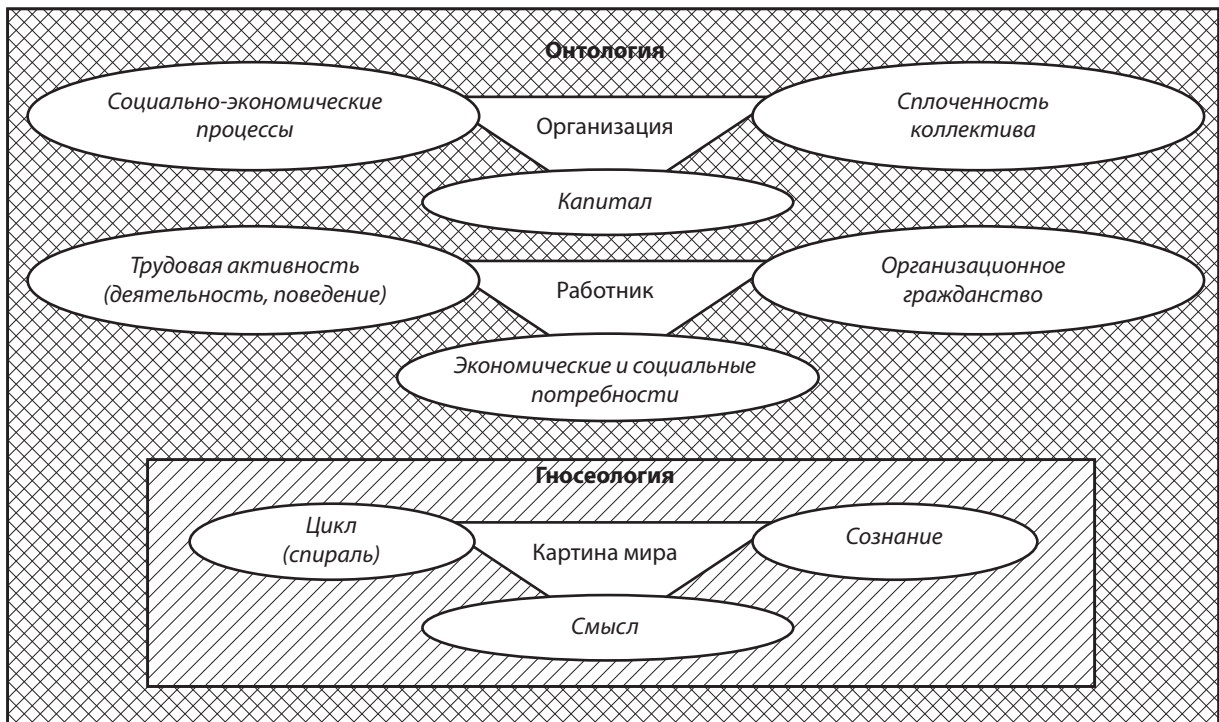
Онтология

Социально-экономические процессы

Организация

Сплоченность коллектива

Капитал

Трудовая активность (деятельность, поведение)

Работник

Организационное гражданство

Экономические и социальные потребности

Гносеология

Цикл (спираль)

Картина мира

Сознание

Смысл